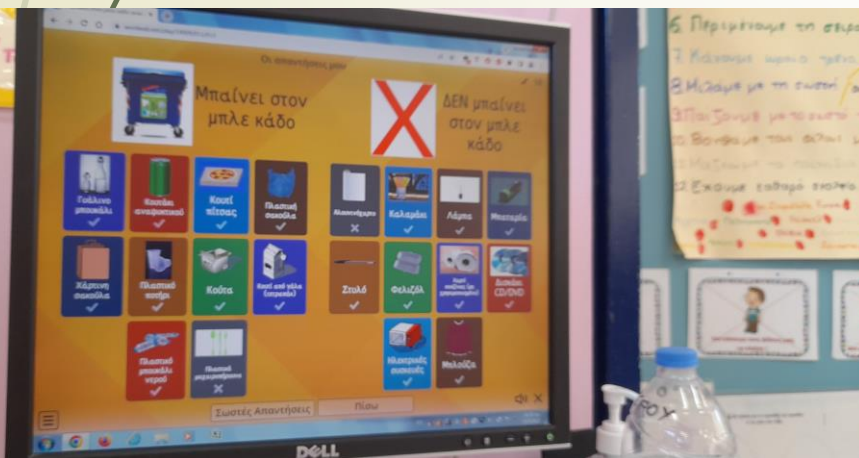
Οι απαντήσεις μου

Μπαίνει στον μπλε κάδο

ΔΕΝ μπαίνει στον μπλε κάδο

Γυάλινο μπουκάλι
Κουτάκι αναψυκτικού
Κουτί πίτσας
Πλαστική σακούλα
Χάρτινη σακούλα
Πλαστικό ποτήρι
Κούτα
Κουτί από γάλα (τετραπάκ)
Πλαστικό μπουκάλι νερού
Πλαστικά μαχαιροπίρουνα

Χαρτομάντηλο
Καλαμάκι
Λάμπα
Μπαταρία
Στυλό
Φελιζόλ
Κουτί σνακ
CD/DVD
Ηλεκτρικές συσκευές
Μπλούζα

Σωστές Απαντήσεις
Πίσω

6. Περιμένουμε τη σειρά
7. Κάνουμε ησυχία
8. Μιλάμε με τη σωστή φωνή
9. Παίζουμε μοιρασμένα
10. Βοηθάμε τους άλλους
11. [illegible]
12. Έχουμε καθαρό σχολείο

DELL